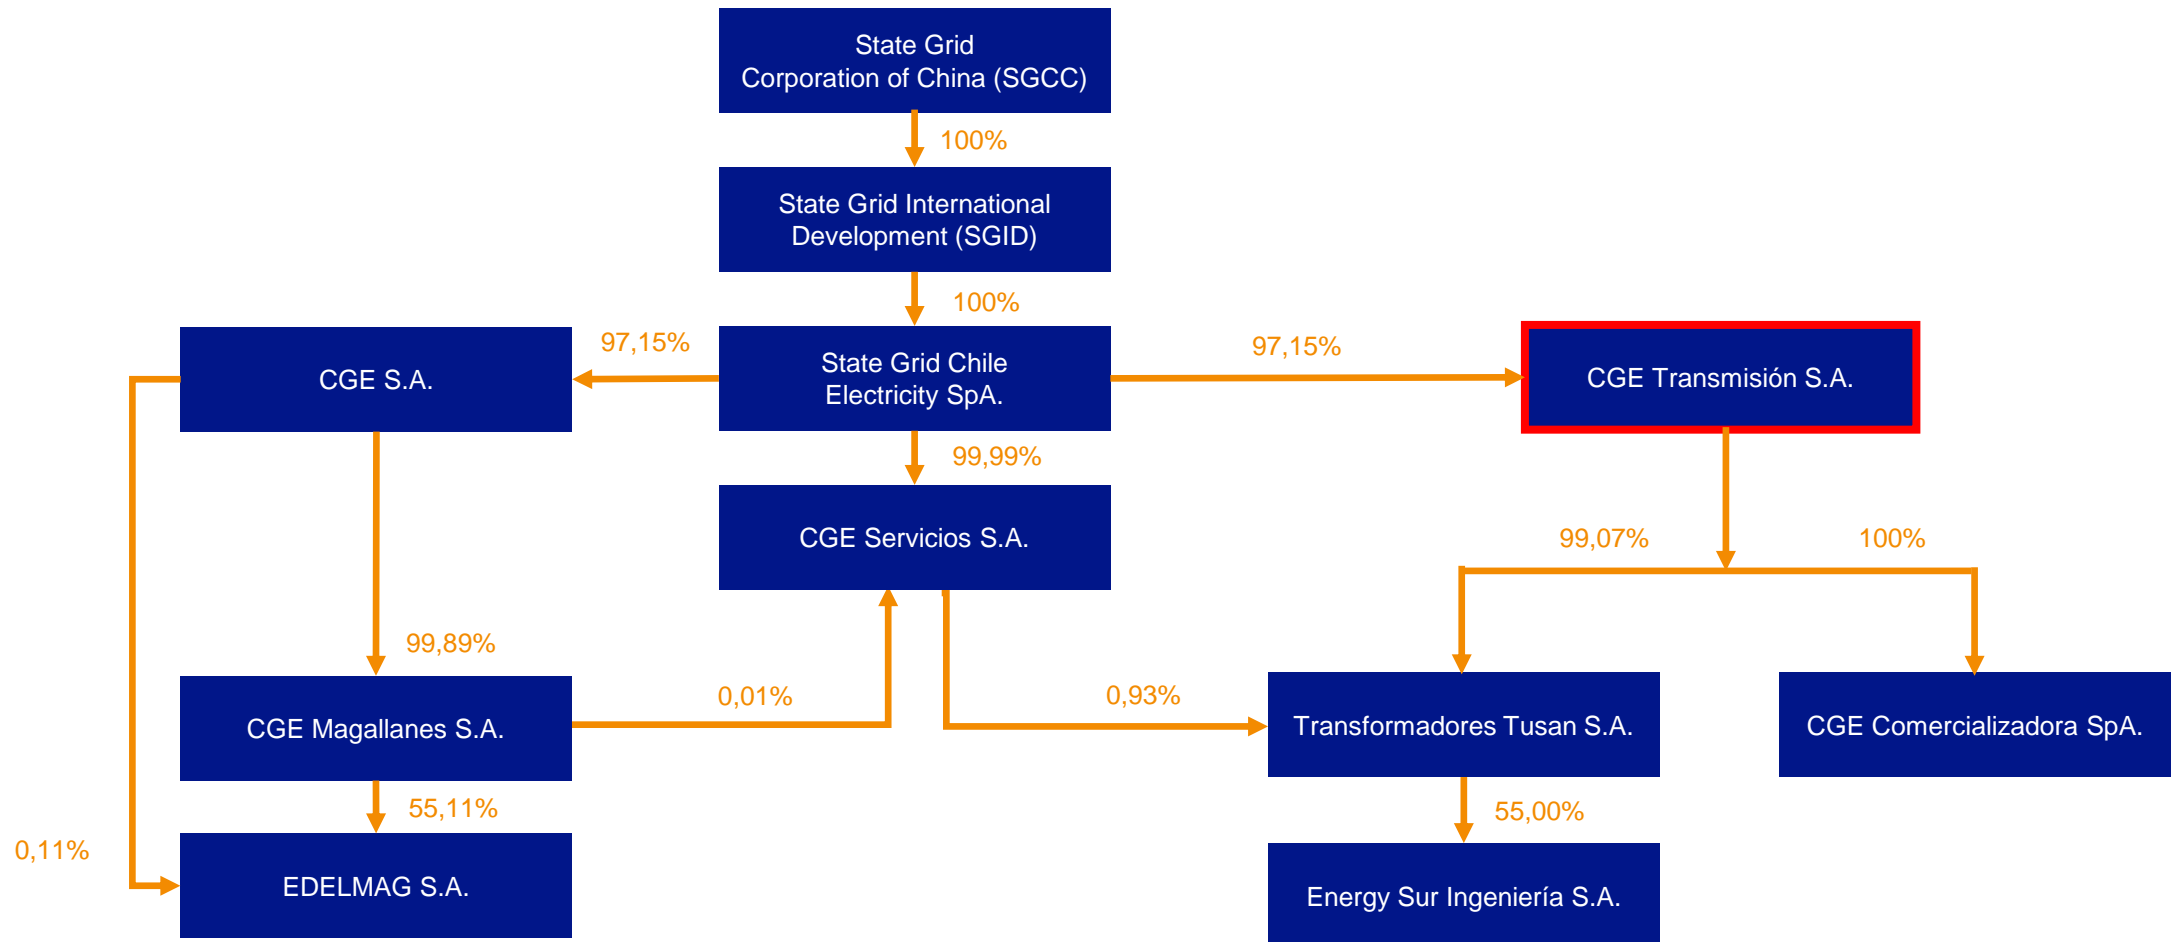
State Grid Corporation of China (SGCC)

100%

State Grid International Development (SGID)

100%

CGE S.A.

97,15%

State Grid Chile Electricity SpA.

97,15%

CGE Transmisión S.A.

99,99%

CGE Servicios S.A.

99,07%

100%

99,89%

0,01%

0,93%

CGE Magallanes S.A.

Transformadores Tusan S.A.

CGE Comercializadora SpA.

55,11%

55,00%

0,11%

EDELMAG S.A.

Energy Sur Ingeniería S.A.